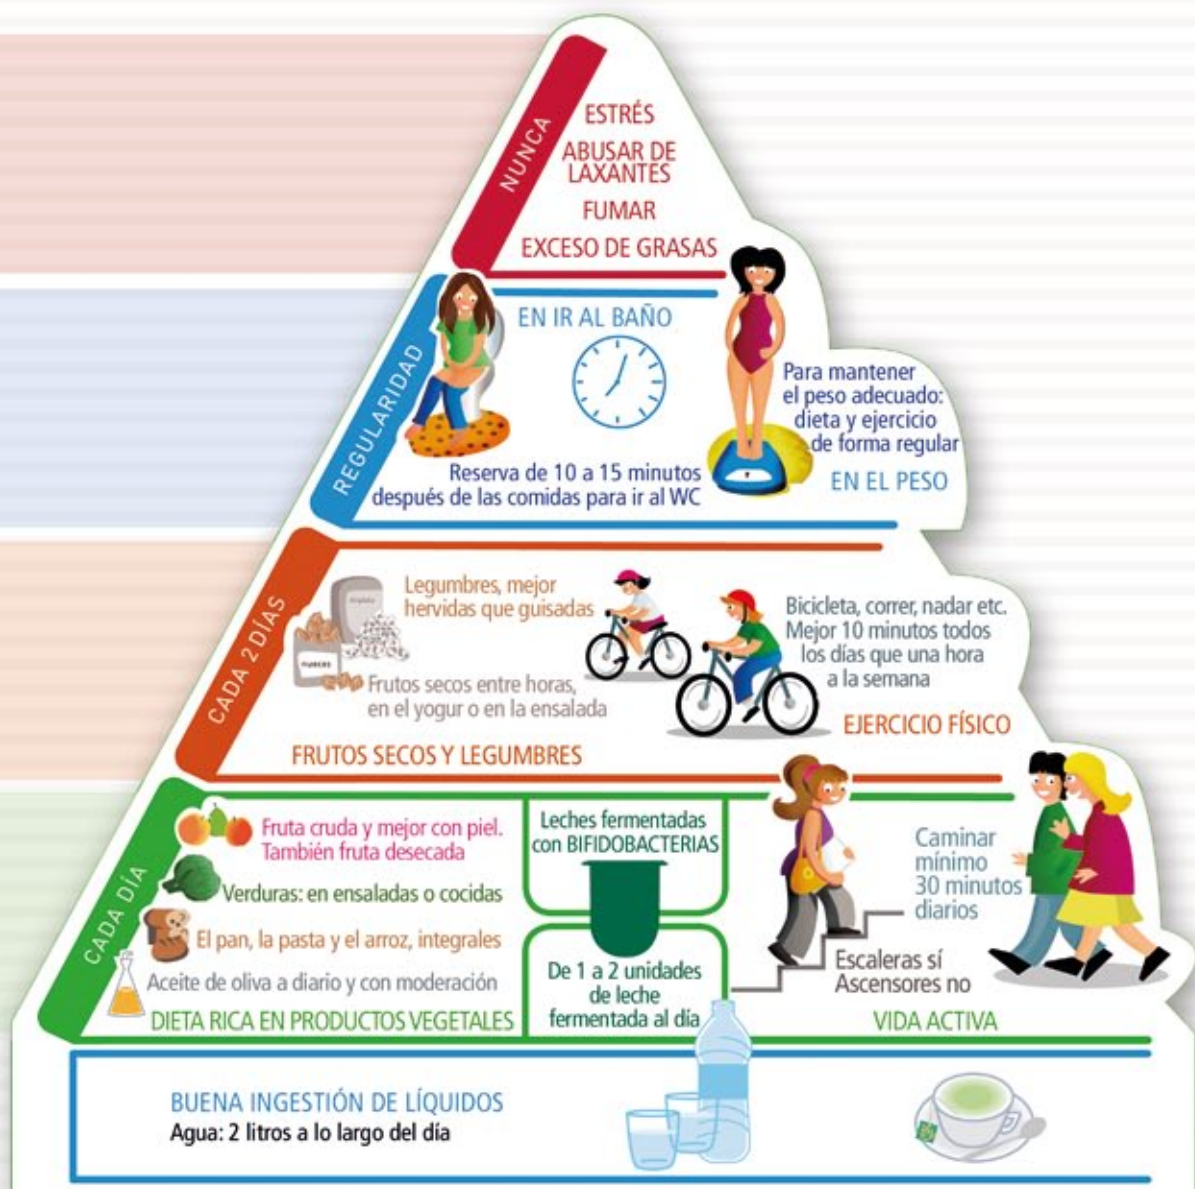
NUNCA

ESTRÉS

ABUSAR DE LAXANTES

FUMAR

EXCESO DE GRASAS

REGULARIDAD

EN IR AL BAÑO

Reserva de 10 a 15 minutos después de las comidas para ir al WC

Para mantener el peso adecuado: dieta y ejercicio de forma regular

EN EL PESO

CADA 2 DÍAS

Legumbres, mejor hervidas que guisadas

Frutos secos entre horas, en el yogur o en la ensalada

FRUTOS SECOS Y LEGUMBRES

Bicicleta, correr, nadar etc. Mejor 10 minutos todos los días que una hora a la semana

EJERCICIO FÍSICO

CADA DÍA

Fruta cruda y mejor con piel. También fruta desecada

Verduras: en ensaladas o cocidas

El pan, la pasta y el arroz, integrales

Aceite de oliva a diario y con moderación

DIETA RICA EN PRODUCTOS VEGETALES

Leches fermentadas con BIFIDOBACTERIAS

De 1 a 2 unidades de leche fermentada al día

Caminar mínimo 30 minutos diarios

Escaleras sí Ascensores no

VIDA ACTIVA

BUENA INGESTIÓN DE LÍQUIDOS

Agua: 2 litros a lo largo del día